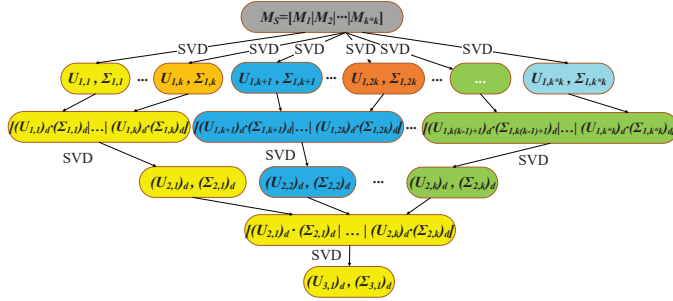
$M_S=[M_1|M_2|\cdots|M_{k*k}]$

SVD SVD SVD SVD SVD SVD

$U_{1,1}, \Sigma_{1,1}$ … $U_{1,k}, \Sigma_{1,k}$ $U_{1,k+1}, \Sigma_{1,k+1}$ … $U_{1,2k}, \Sigma_{1,2k}$ … … $U_{1,k*k}, \Sigma_{1,k*k}$

$[(U_{1,1})_d\cdot(\Sigma_{1,1})_d|\ldots|(U_{1,k})_d\cdot(\Sigma_{1,k})_d]$ $[(U_{1,k+1})_d\cdot(\Sigma_{1,k+1})_d|\ldots|(U_{1,2k})_d\cdot(\Sigma_{1,2k})_d]$ … $[(U_{1,k(k-1)+1})_d\cdot(\Sigma_{1,k(k-1)+1})_d|\ldots|(U_{1,k*k})_d\cdot(\Sigma_{1,k*k})_d]$

SVD SVD SVD

$(U_{2,1})_d, (\Sigma_{2,1})_d$ $(U_{2,2})_d, (\Sigma_{2,2})_d$ … $(U_{2,k})_d, (\Sigma_{2,k})_d$

$[(U_{2,1})_d\cdot(\Sigma_{2,1})_d| \ldots |(U_{2,k})_d\cdot(\Sigma_{2,k})_d]$

SVD

$(U_{3,1})_d, (\Sigma_{3,1})_d$